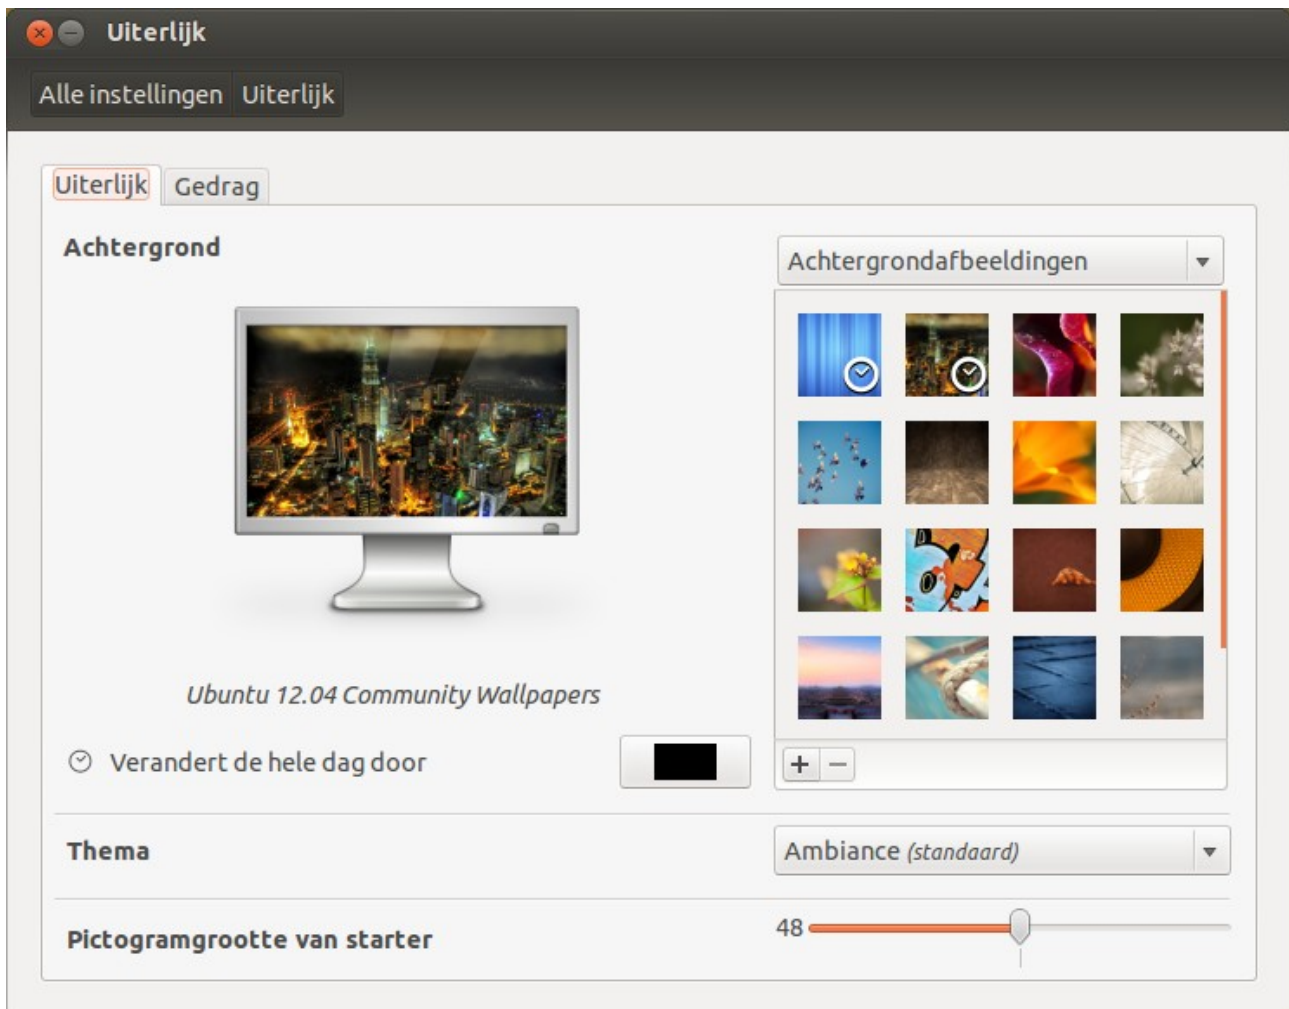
Uiterlijk

Alle instellingen Uiterlijk

Uiterlijk Gedrag

Achtergrond

Achtergrondafbeeldingen

Ubuntu 12.04 Community Wallpapers

Verandert de hele dag door

+ −

Thema

Ambiance (standaard)

Pictogramgrootte van starter

48